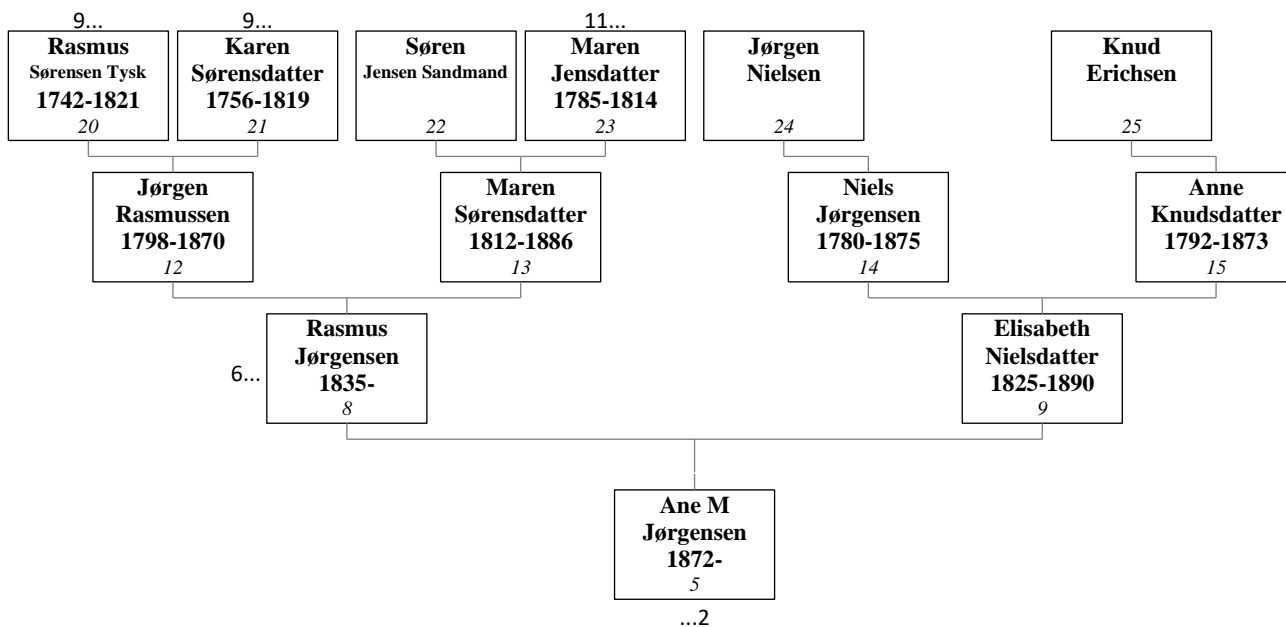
9...
Rasmus
Sørensen Tysk
1742-1821
20

9...
Karen
Sørensdatter
1756-1819
21

Søren
Jensen Sandmand
22

11...
Maren
Jensdatter
1785-1814
23

Jørgen
Nielsen
24

Knud
Erichsen
25

Jørgen
Rasmussen
1798-1870
12

Maren
Sørensdatter
1812-1886
13

Niels
Jørgensen
1780-1875
14

Anne
Knudsdatter
1792-1873
15

6...
Rasmus
Jørgensen
1835-
8

Elisabeth
Nielsdatter
1825-1890
9

Ane M
Jørgensen
1872-
5
...2